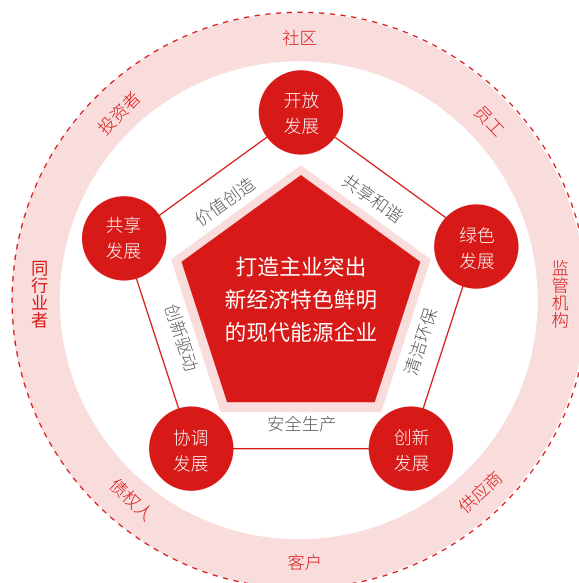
社区

员工

监管机构

供应商

客户

债权人

同行业者

投资者

开放发展

绿色发展

创新发展

协调发展

共享发展

共享和谐

清洁环保

安全生产

创新驱动

价值创造

打造主业突出新经济特色鲜明的现代能源企业